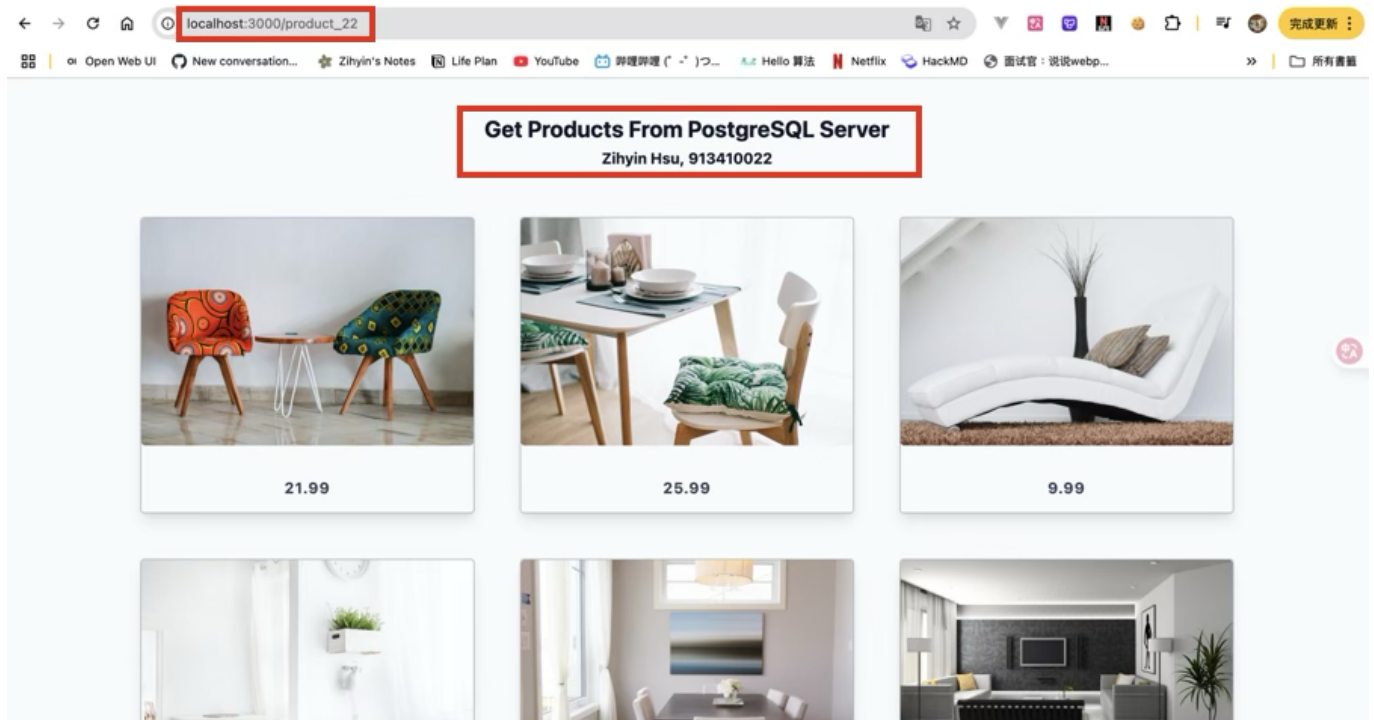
localhost:3000/product_22

完成更新

Open Web UI New conversation... Zihyin's Notes Life Plan YouTube 哔哩哔哩 (゜-゜)つ... Hello 算法 Netflix HackMD 面试官：说说webp... » 所有書籤

Get Products From PostgreSQL Server
Zihyin Hsu, 913410022

21.99

25.99

9.99